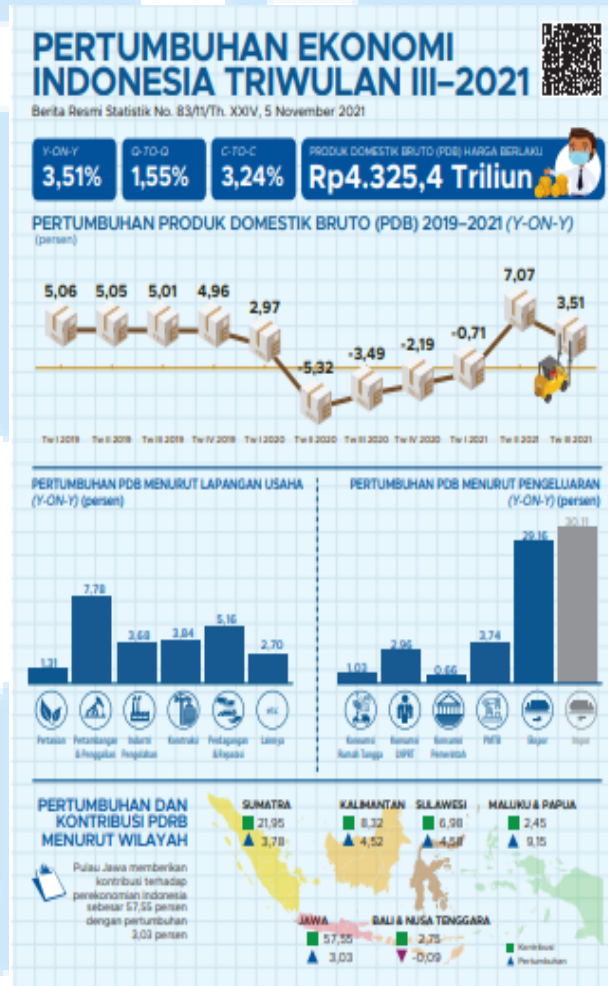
PERTUMBUHAN EKONOMI INDONESIA TRIWULAN III–2021

Berita Resmi Statistik No. 83/11/Th. XXIV, 5 November 2021

Y-ON-Y
3,51%

Q-TO-Q
1,55%

C-TO-C
3,24%

PRODUK DOMESTIK BRUTO (PDB) HARGA BERLAKU
Rp4.325,4 Triliun

PERTUMBUHAN PRODUK DOMESTIK BRUTO (PDB) 2019–2021 (Y-ON-Y)
(persen)

5,06 5,05 5,01 4,96 2,97 -5,32 -3,49 -2,19 -0,71 7,07 3,51

Tw I 2019 Tw II 2019 Tw III 2019 Tw IV 2019 Tw I 2020 Tw II 2020 Tw III 2020 Tw IV 2020 Tw I 2021 Tw II 2021 Tw III 2021

PERTUMBUHAN PDB MENURUT LAPANGAN USAHA (Y-ON-Y) (persen)

1,31 7,78 3,68 3,84 5,16 2,70

Pertanian Pertambangan & Penggalian Industri Pengolahan Konstruksi Perdagangan & Reparasi Lainnya

PERTUMBUHAN PDB MENURUT PENGELUARAN (Y-ON-Y) (persen)

1,03 2,96 0,66 3,74 29,16 30,11

Konsumsi Rumah Tangga Konsumsi LNPRT Konsumsi Pemerintah PMTB Ekspor Impor

PERTUMBUHAN DAN KONTRIBUSI PDRB MENURUT WILAYAH

Pulau Jawa memberikan kontribusi terhadap perekonomian Indonesia sebesar 57,55 persen dengan pertumbuhan 3,03 persen

SUMATRA
21,95
3,78

KALIMANTAN
8,32
4,52

SULAWESI
6,98
4,51

MALUKU & PAPUA
2,45
9,15

JAWA
57,55
3,03

BALI & NUSA TENGGARA
2,75
-0,09

Kontribusi
Pertumbuhan